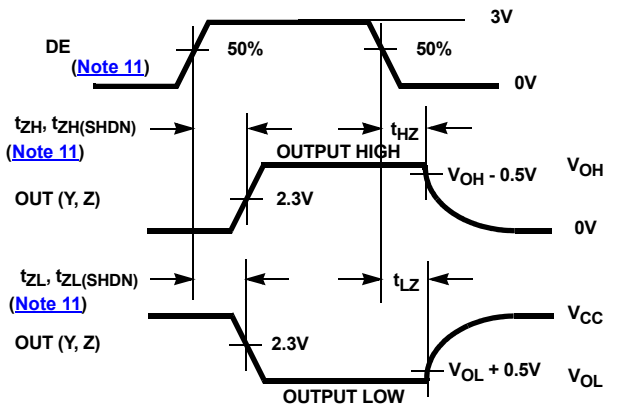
DE
(Note 11)

50%

50%

3V

0V

$t_{ZH}$, $t_{ZH(SHDN)}$
(Note 11)

$t_{HZ}$

OUTPUT HIGH

$V_{OH}$ - 0.5V

$V_{OH}$

OUT (Y, Z)

2.3V

0V

$t_{ZL}$, $t_{ZL(SHDN)}$
(Note 11)

$t_{LZ}$

$V_{CC}$

OUT (Y, Z)

2.3V

$V_{OL}$ + 0.5V

$V_{OL}$

OUTPUT LOW